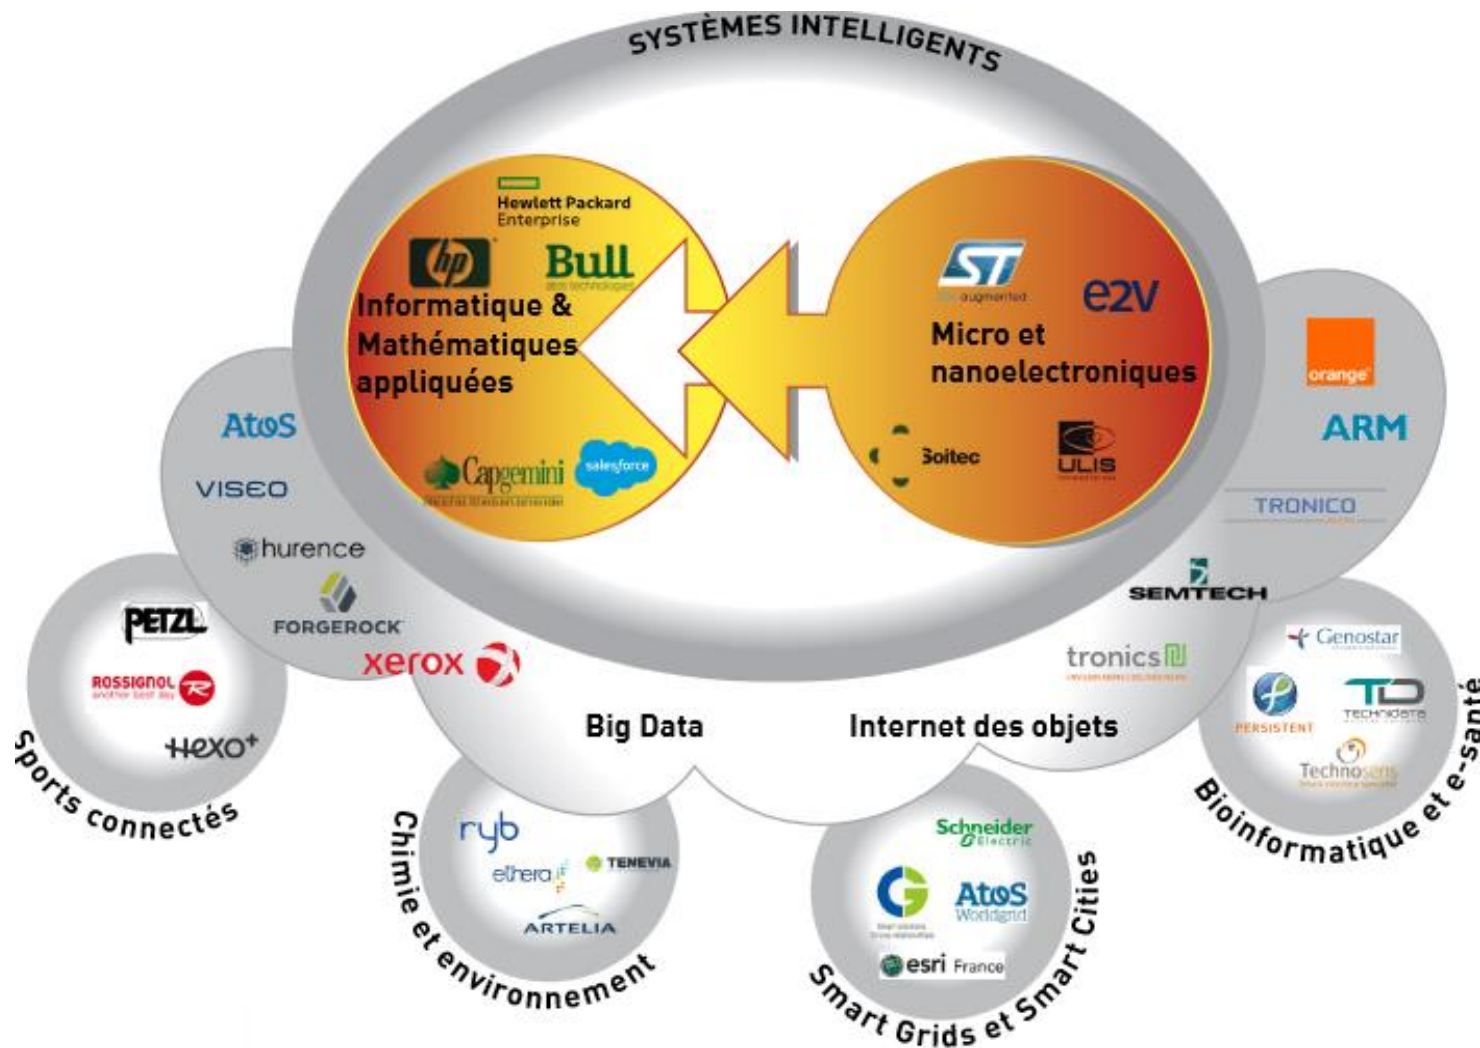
SYSTÈMES INTELLIGENTS

Hewlett Packard Enterprise

hp

Bull
atos technologies

Informatique & Mathématiques appliquées

Capgemini

salesforce

ST
life.augmented

e2V

Micro et nanoelectroniques

Soitec

ULIS

AtoS

VISEO

hurence

FORGEROCK

xerox

orange

ARM

TRONICO

SEMTECH

tronics

Big Data

Internet des objets

PETZL

ROSSIGNOL
another best day

Hexo+

Sports connectés

ryb

ethera

TENEVIA

ARTELIA

Chimie et environnement

Schneider Electric

AtoS Worldgrid

esri France

Smart Grids et Smart Cities

Genostar

PERSISTENT

TECHNIDATA

Technosens

Bioinformatique et e-santé